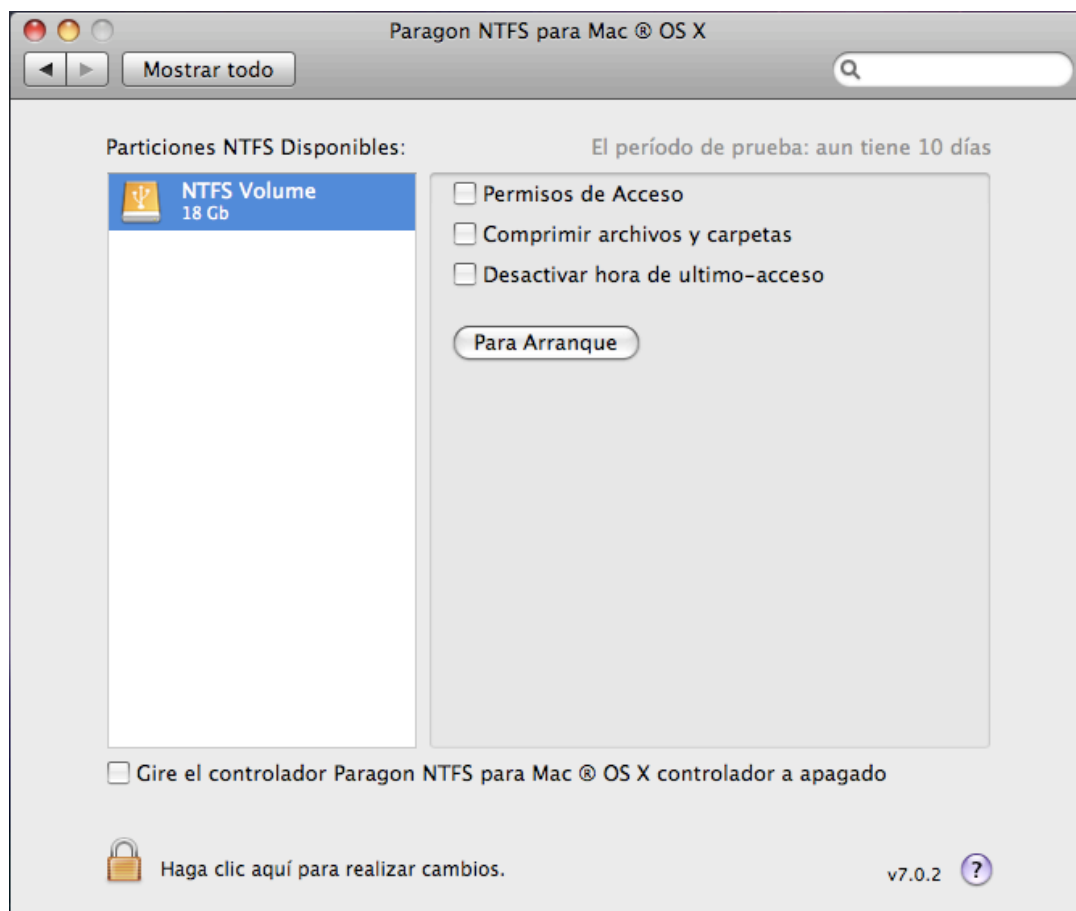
Paragon NTFS para Mac ® OS X

Mostrar todo

Particiones NTFS Disponibles:

El período de prueba: aun tiene 10 días

NTFS Volume
18 Gb

Permisos de Acceso

Comprimir archivos y carpetas

Desactivar hora de ultimo-acceso

Para Arranque

Gire el controlador Paragon NTFS para Mac ® OS X controlador a apagado

Haga clic aquí para realizar cambios.

v7.0.2

?